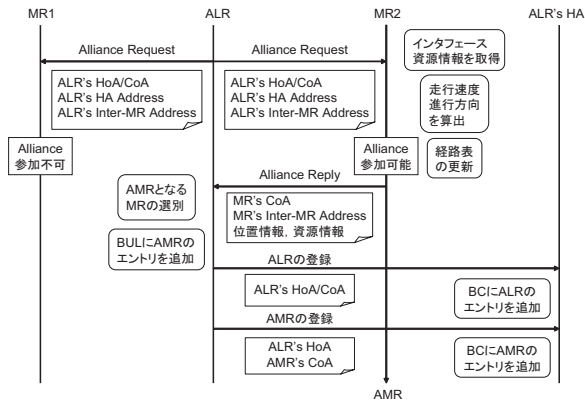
MR1
ALR
MR2
ALR's HA

Alliance Request
Alliance Request

インタフェース資源情報を取得

ALR's HoA/CoA
ALR's HA Address
ALR's Inter-MR Address

ALR's HoA/CoA
ALR's HA Address
ALR's Inter-MR Address

走行速度進行方向を算出

Alliance参加不可

Alliance参加可能

経路表の更新

Alliance Reply

AMRとなるMRの選別

MR's CoA
MR's Inter-MR Address
位置情報, 資源情報

BULにAMRのエントリを追加

ALRの登録

ALR's HoA/CoA

BCにALRのエントリを追加

AMRの登録

ALR's HoA
AMR's CoA

BCにAMRのエントリを追加

AMR